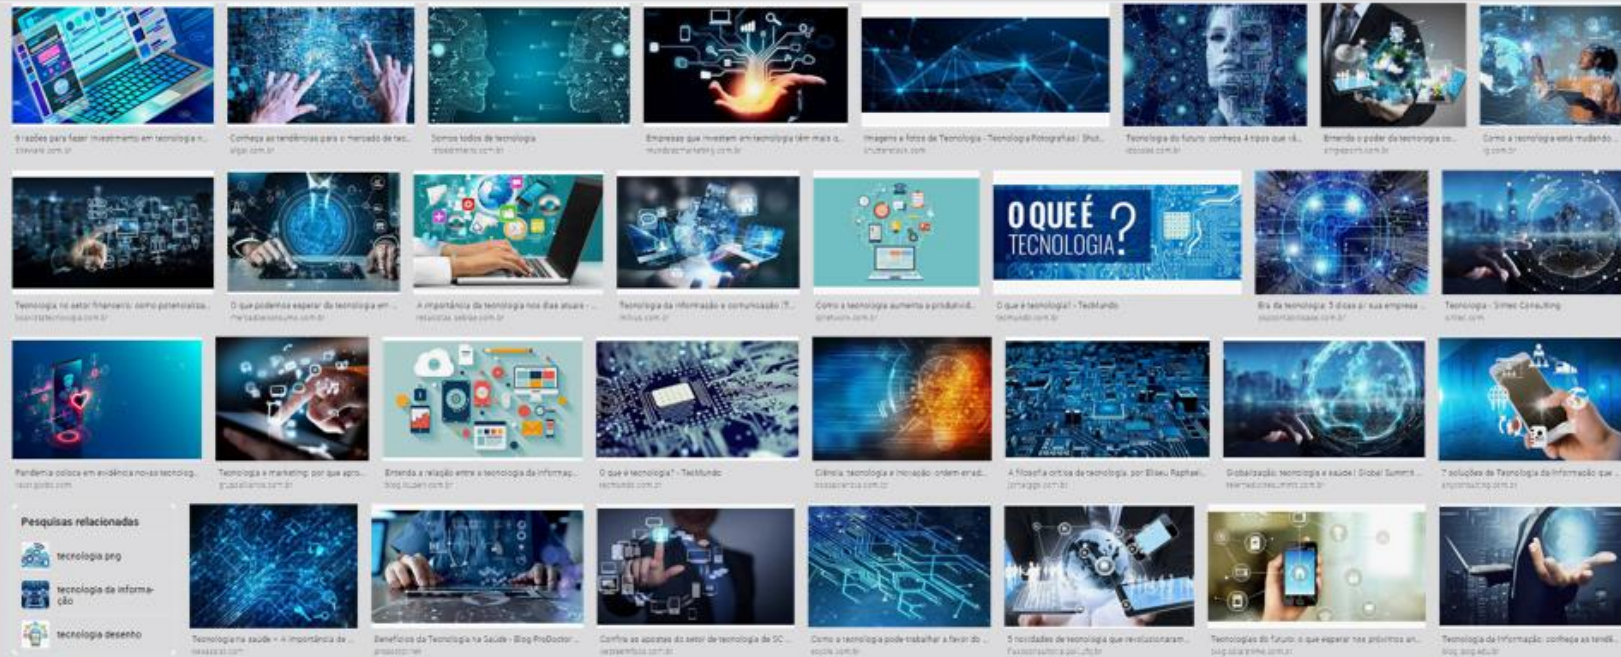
8 razões para fazer investimento em tecnologia n...
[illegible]

Conheça as tendências para o mercado de tec...
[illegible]

Somos todos de tecnologia
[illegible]

Empresas que investem em tecnologia têm mais q...
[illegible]

Imagens e fotos de Tecnologia - Tecnologia Fotografias | Shut...
shutterstock.com

Tecnologia do futuro: conheça 4 tipos que vã...
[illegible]

Entenda o poder da tecnologia co...
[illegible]

Como a tecnologia está mudando ...
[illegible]

Tecnologia no setor financeiro: como potencializa...
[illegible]

O que podemos esperar da tecnologia em ...
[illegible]

A importância da tecnologia nos dias atuais - ...
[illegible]

Tecnologia da informação e comunicação (T...
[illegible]

Como a tecnologia aumenta a produtivid...
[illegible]

O QUE É TECNOLOGIA?

O que é tecnologia? - TecMundo
tecmundo.com.br

Era da tecnologia: 5 dicas p/ sua empresa ...
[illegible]

Tecnologia - Simec Consulting
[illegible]

Pandemia coloca em evidência novas tecnolog...
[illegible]

Tecnologia e marketing: por que apro...
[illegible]

Entenda a relação entre a tecnologia da informaç...
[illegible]

O que é tecnologia? - TecMundo
tecmundo.com.br

Ciência, tecnologia e inovação: ordem errad...
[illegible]

A filosofia crítica da tecnologia, por Eliseu Raphael...
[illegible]

Globalização, tecnologia e saúde | Global Summit ...
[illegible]

7 soluções de Tecnologia da Informação que ...
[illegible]

Pesquisas relacionadas

tecnologia png

tecnologia da informação

tecnologia desenho

Tecnologia na saúde + A importância de ...
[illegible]

Benefícios da Tecnologia na Saúde - Blog ProDoctor ...
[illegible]

Confira as apostas do setor de tecnologia de SC ...
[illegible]

Como a tecnologia pode trabalhar a favor do ...
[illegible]

5 novidades de tecnologia que revolucionaram...
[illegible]

Tecnologias do futuro: o que esperar nos próximos an...
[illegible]

Tecnologia da Informação: conheça as tend...
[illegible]